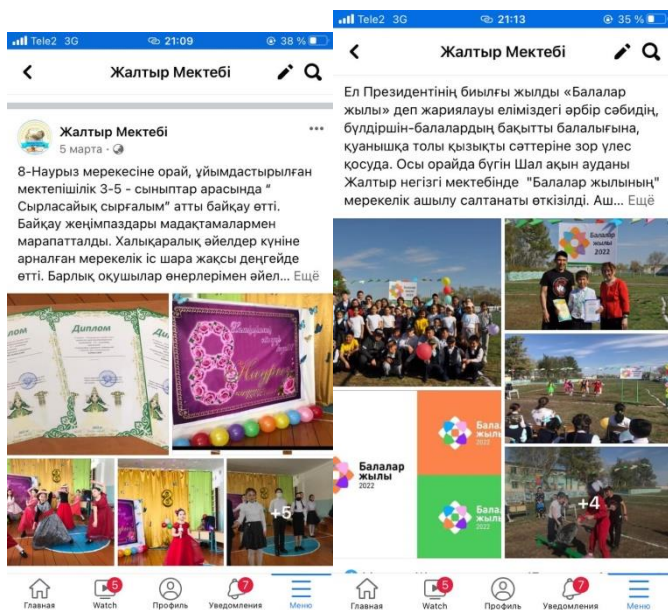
Tele2 3G 21:09 38 %

Жалтыр Мектебі

Жалтыр Мектебі
5 марта

8-Наурыз мерекесіне орай, ұйымдастырылған мектепішілік 3-5 - сыныптар арасында " Сырласайық сырғалым" атты байқау өтті. Байқау жеңімпаздары мадақтамалармен марапатталды. Халықаралық әйелдер күніне арналған мерекелік іс шара жақсы деңгейде өтті. Барлық оқушылар өнерлерімен әйел... Ещё

Диплом

8 Наурыз

+5

Главная Watch 5 Профиль Уведомления 7 Меню

Tele2 3G 21:13 35 %

Жалтыр Мектебі

Ел Президентінің биылғы жылды «Балалар жылы» деп жариялауы еліміздегі әрбір сәбидің, бүлдіршін-балалардың бақытты балалығына, қуанышқа толы қызықты сәттеріне зор үлес қосуда. Осы орайда бүгін Шал ақын ауданы Жалтыр негізгі мектебінде "Балалар жылының" мерекелік ашылу салтанаты өткізілді. Аш... Ещё

Балалар жылы 2022

Балалар жылы 2022

Балалар жылы 2022

+4

Главная Watch 5 Профиль Уведомления 7 Меню